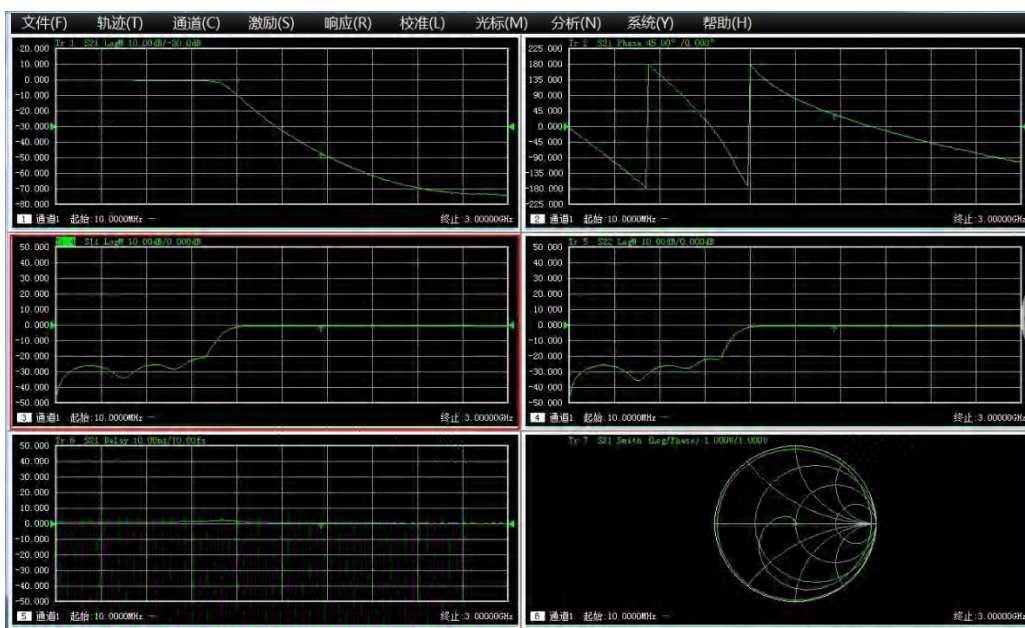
文件(F) 轨迹(T) 通道(C) 激励(S) 响应(R) 校准(L) 光标(M) 分析(N) 系统(Y) 帮助(H)

Tr 1 S21 LogM 10.00dB/-30.0dB
20.000
10.000
0.000
-10.000
-20.000
-30.000
-40.000
-50.000
-60.000
-70.000
-80.000
1 通道1 起始:10.0000MHz — 终止:3.00000GHz

Tr 2 S21 Phase 45.00°/0.000°
225.000
180.000
135.000
90.000
45.000
0.000
-45.000
-90.000
-135.000
-180.000
-225.000
2 通道1 起始:10.0000MHz — 终止:3.00000GHz

Tr 4 S11 LogM 10.00dB/0.000dB
50.000
40.000
30.000
20.000
10.000
0.000
-10.000
-20.000
-30.000
-40.000
-50.000
3 通道1 起始:10.0000MHz — 终止:3.00000GHz

Tr 5 S22 LogM 10.00dB/0.000dB
50.000
40.000
30.000
20.000
10.000
0.000
-10.000
-20.000
-30.000
-40.000
-50.000
4 通道1 起始:10.0000MHz — 终止:3.00000GHz

Tr 6 S21 Delay 10.00ns/10.00fs
50.000
40.000
30.000
20.000
10.000
0.000
-10.000
-20.000
-30.000
-40.000
-50.000
5 通道1 起始:10.0000MHz — 终止:3.00000GHz

Tr 7 S21 Smith (Log/Phase) 1.000U/1.000U
6 通道1 起始:10.0000MHz — 终止:3.00000GHz